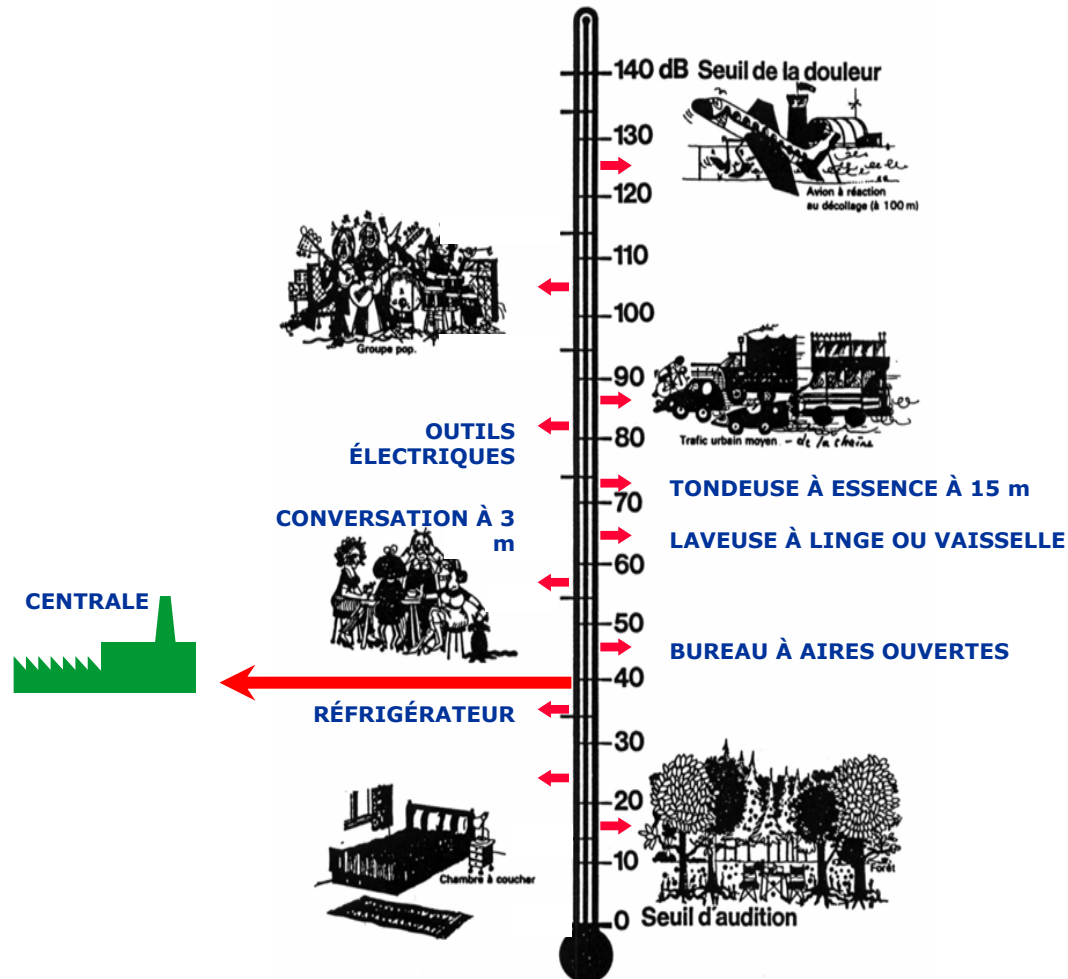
140 dB Seuil de la douleur

130

Avion à réaction au décollage (à 100 m)

120

110

Groupe pop.

100

90

Trafic urbain moyen - de la chaine

OUTILS ÉLECTRIQUES

80

TONDEUSE À ESSENCE À 15 m

70

CONVERSATION À 3 m

LAVEUSE À LINGE OU VAISSELLE

60

CENTRALE

50

BUREAU À AIRES OUVERTES

40

RÉFRIGÉRATEUR

30

20

Forêt

10

Chambre à coucher

0 Seuil d'audition